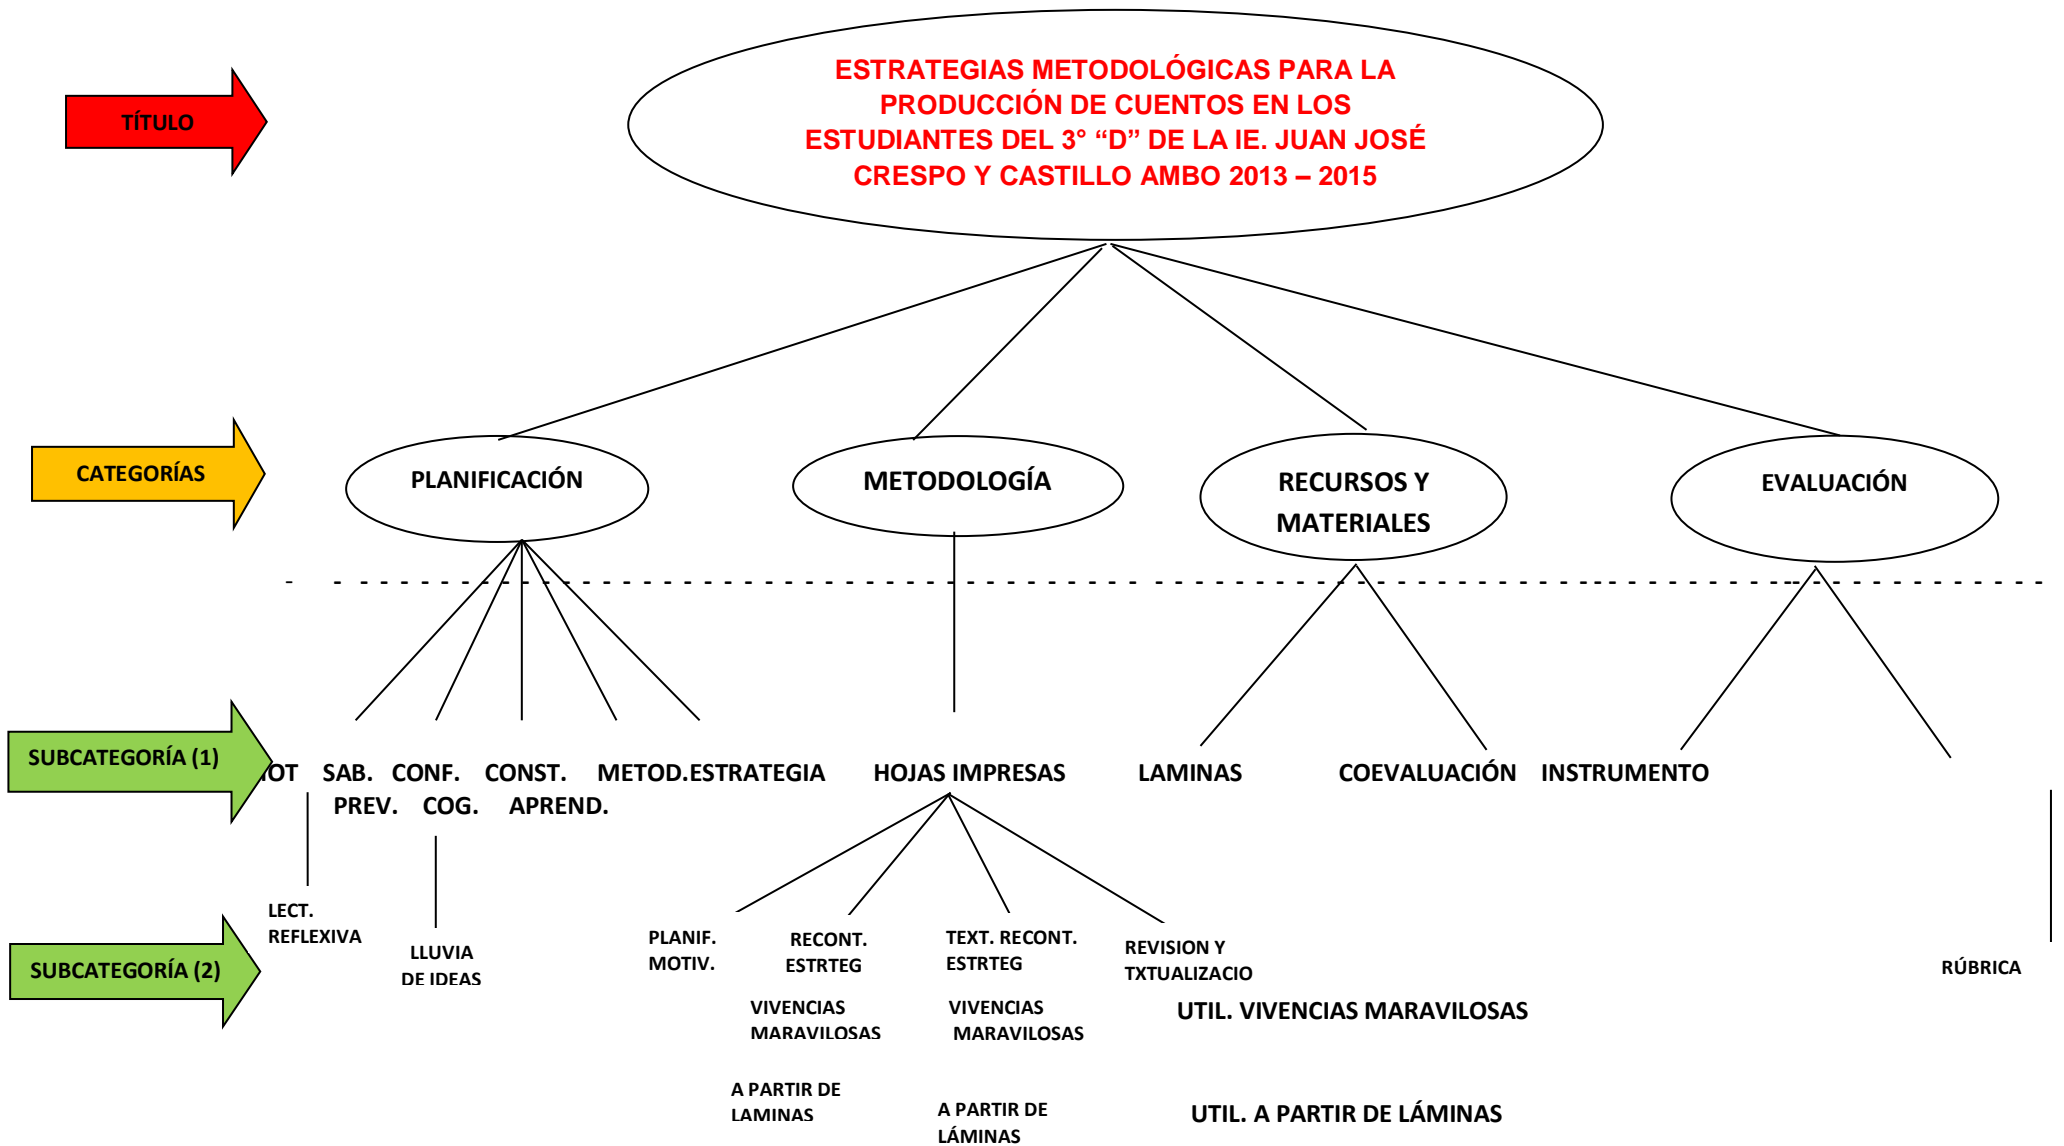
TÍTULO

ESTRATEGIAS METODOLÓGICAS PARA LA PRODUCCIÓN DE CUENTOS EN LOS ESTUDIANTES DEL 3° "D" DE LA IE. JUAN JOSÉ CRESPO Y CASTILLO AMBO 2013 – 2015

CATEGORÍAS

PLANIFICACIÓN

METODOLOGÍA

RECURSOS Y MATERIALES

EVALUACIÓN

SUBCATEGORÍA (1)

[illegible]OT SAB. PREV. CONF. COG. CONST. APREND. METOD.ESTRATEGIA HOJAS IMPRESAS LAMINAS COEVALUACIÓN INSTRUMENTO

SUBCATEGORÍA (2)

LECT. REFLEXIVA

LLUVIA DE IDEAS

PLANIF. MOTIV.

RECONT. ESTRTEG

TEXT. RECONT. ESTRTEG

REVISION Y TXTUALIZACIO

RÚBRICA

VIVENCIAS MARAVILOSAS

VIVENCIAS MARAVILOSAS

UTIL. VIVENCIAS MARAVILOSAS

A PARTIR DE LAMINAS

A PARTIR DE LÁMINAS

UTIL. A PARTIR DE LÁMINAS